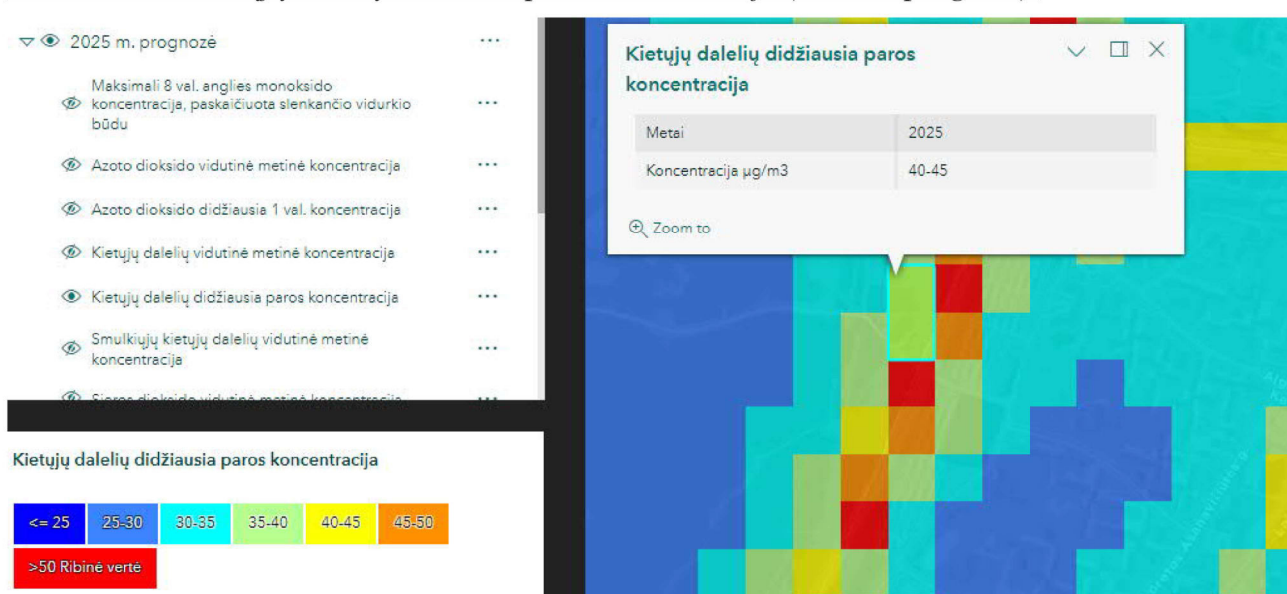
2025 m. prognozė

Maksimali 8 val. anglies monoksido koncentracija, paskaičiuota slenkančio vidurkio būdu

Azoto dioksido vidutinė metinė koncentracija

Azoto dioksido didžiausia 1 val. koncentracija

Kietųjų dalelių vidutinė metinė koncentracija

Kietųjų dalelių didžiausia paros koncentracija

Smulkiųjų kietųjų dalelių vidutinė metinė koncentracija

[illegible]

Kietųjų dalelių didžiausia paros koncentracija

<= 25 | 25-30 | 30-35 | 35-40 | 40-45 | 45-50 | >50 Ribinė vertė

Kietųjų dalelių didžiausia paros koncentracija

| Metai | 2025 |
|---|---|
| Koncentracija µg/m3 | 40-45 |

Zoom to